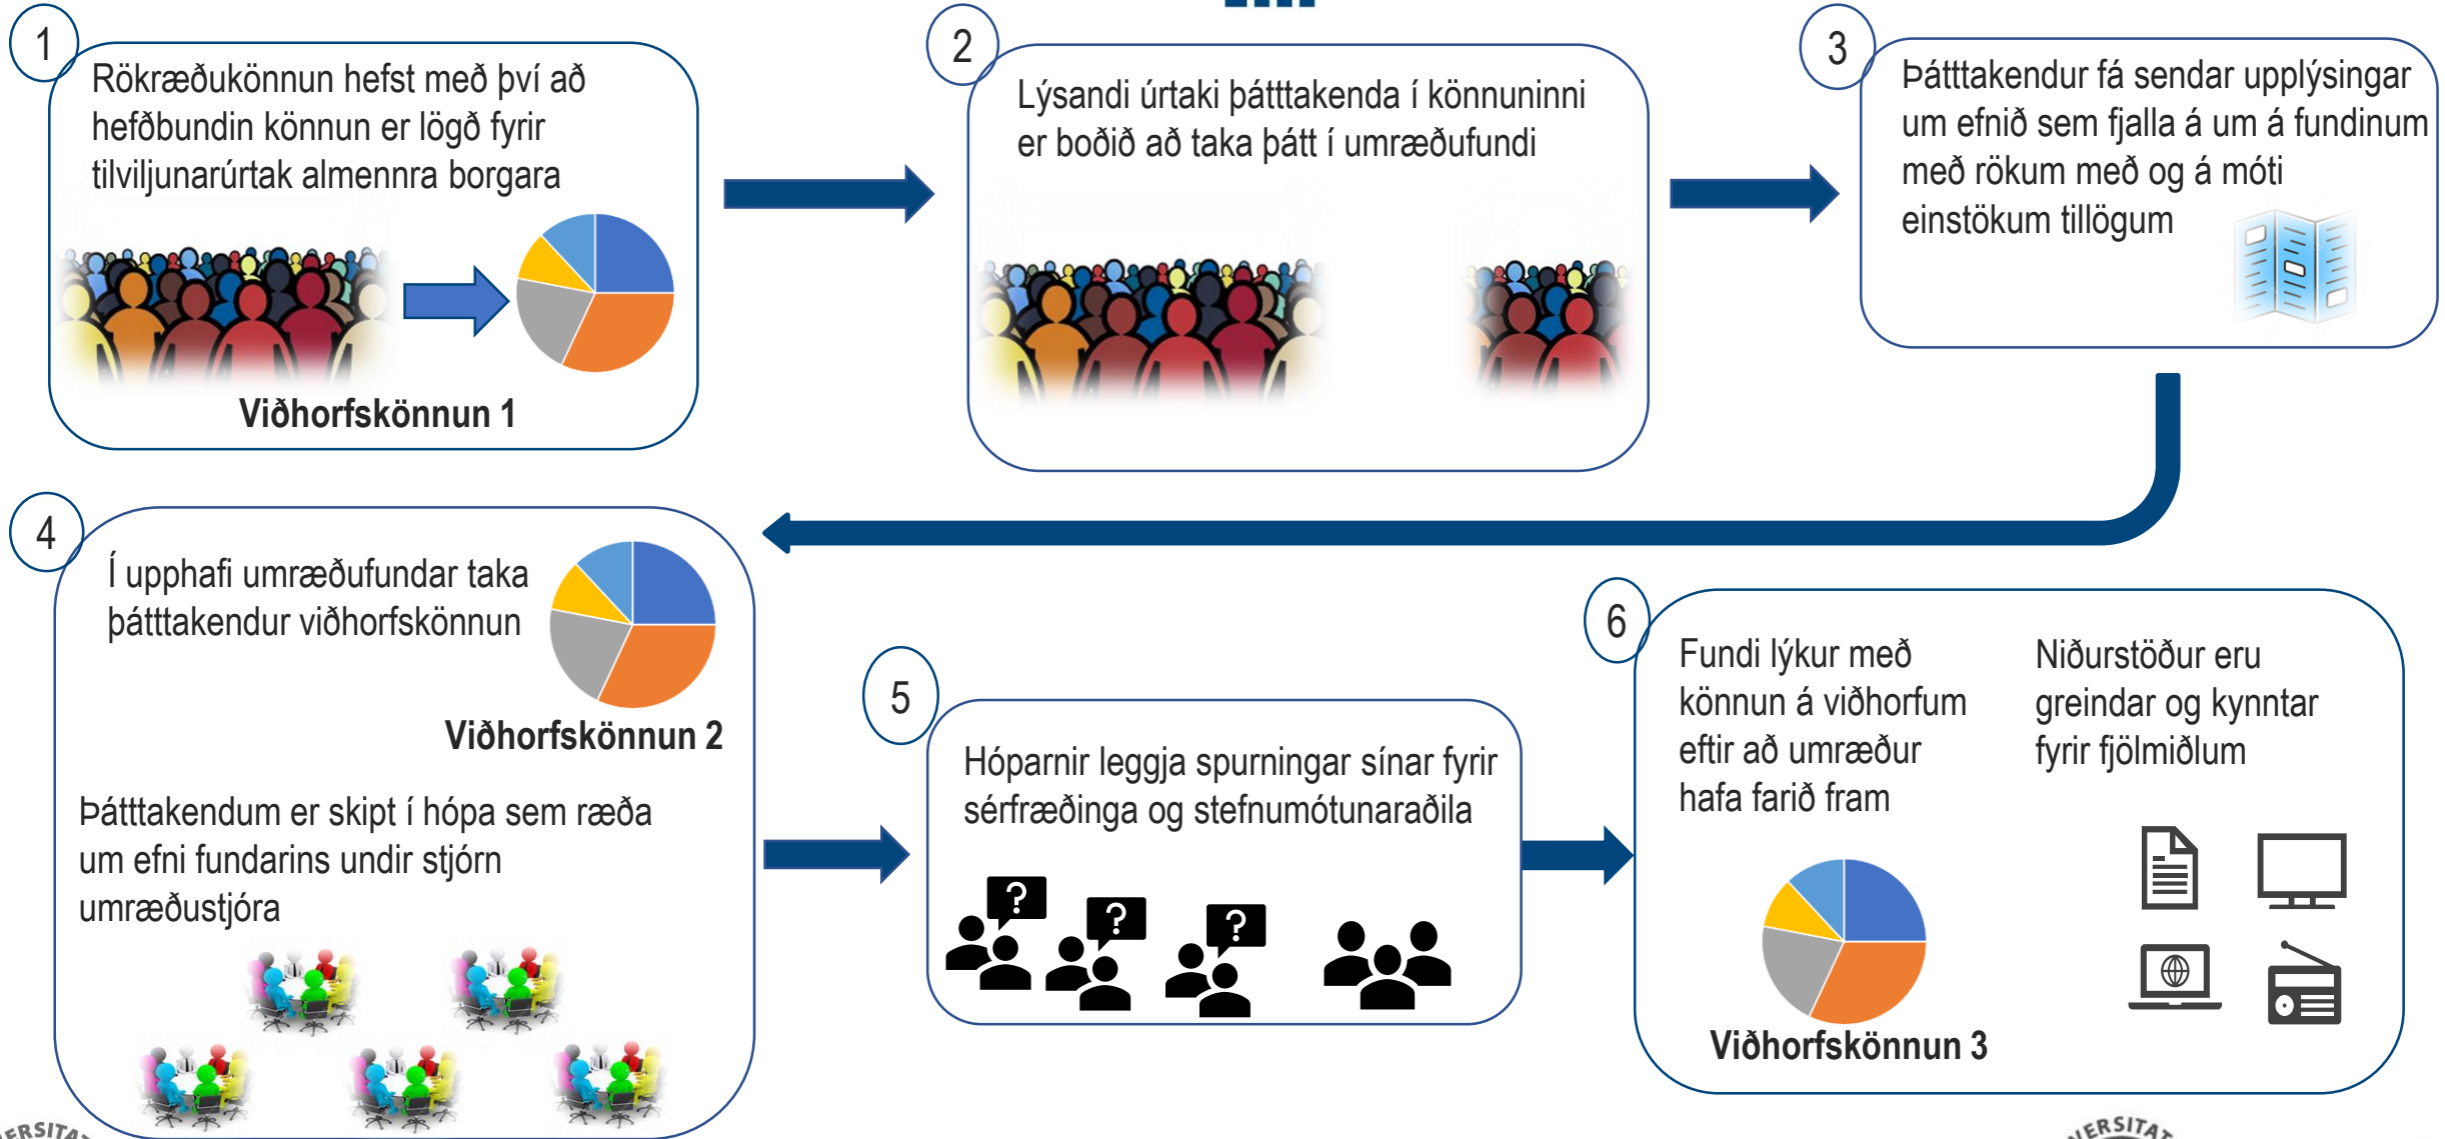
1

Rökræðukönnun hefst með því að hefðbundin könnun er lögð fyrir tilviljunarúrtak almennra borgara

Viðhorfskönnun 1

2

Lýsandi úrtaki þátttakenda í könnuninni er boðið að taka þátt í umræðufundi

3

Þátttakendur fá sendar upplýsingar um efnið sem fjalla á um á fundinum með rökum með og á móti einstökum tillögum

4

Í upphafi umræðufundar taka þátttakendur viðhorfskönnun

Viðhorfskönnun 2

Þátttakendum er skipt í hópa sem ræða um efni fundarins undir stjórn umræðustjóra

5

Hóparnir leggja spurningar sínar fyrir sérfræðinga og stefnumótunaraðila

?

?

?

6

Fundi lýkur með könnun á viðhorfum eftir að umræður hafa farið fram

Niðurstöður eru greindar og kynntar fyrir fjölmiðlum

Viðhorfskönnun 3

ERSITA

ERSITAT